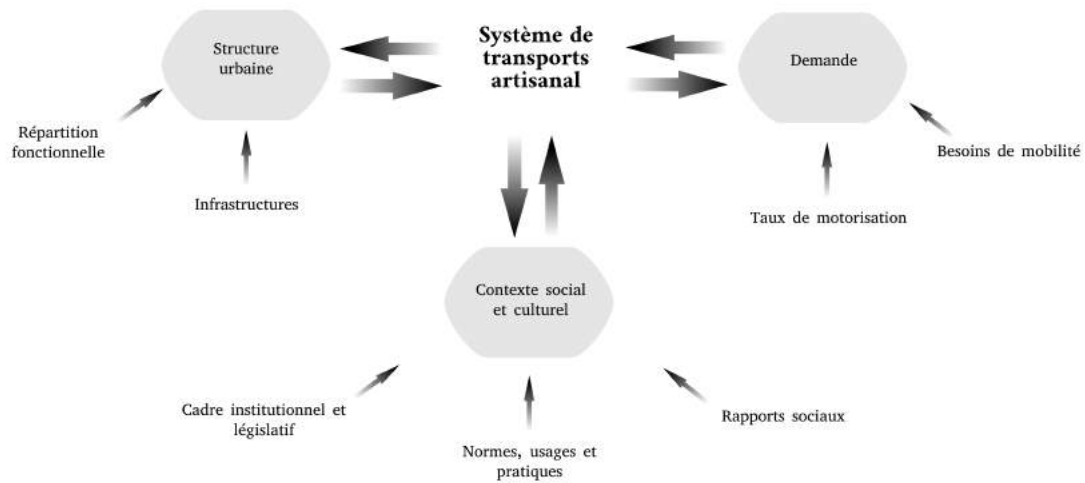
Structure urbaine

Système de transports artisanal

Demande

Répartition fonctionnelle

Infrastructures

Besoins de mobilité

Taux de motorisation

Contexte social et culturel

Cadre institutionnel et législatif

Normes, usages et pratiques

Rapports sociaux